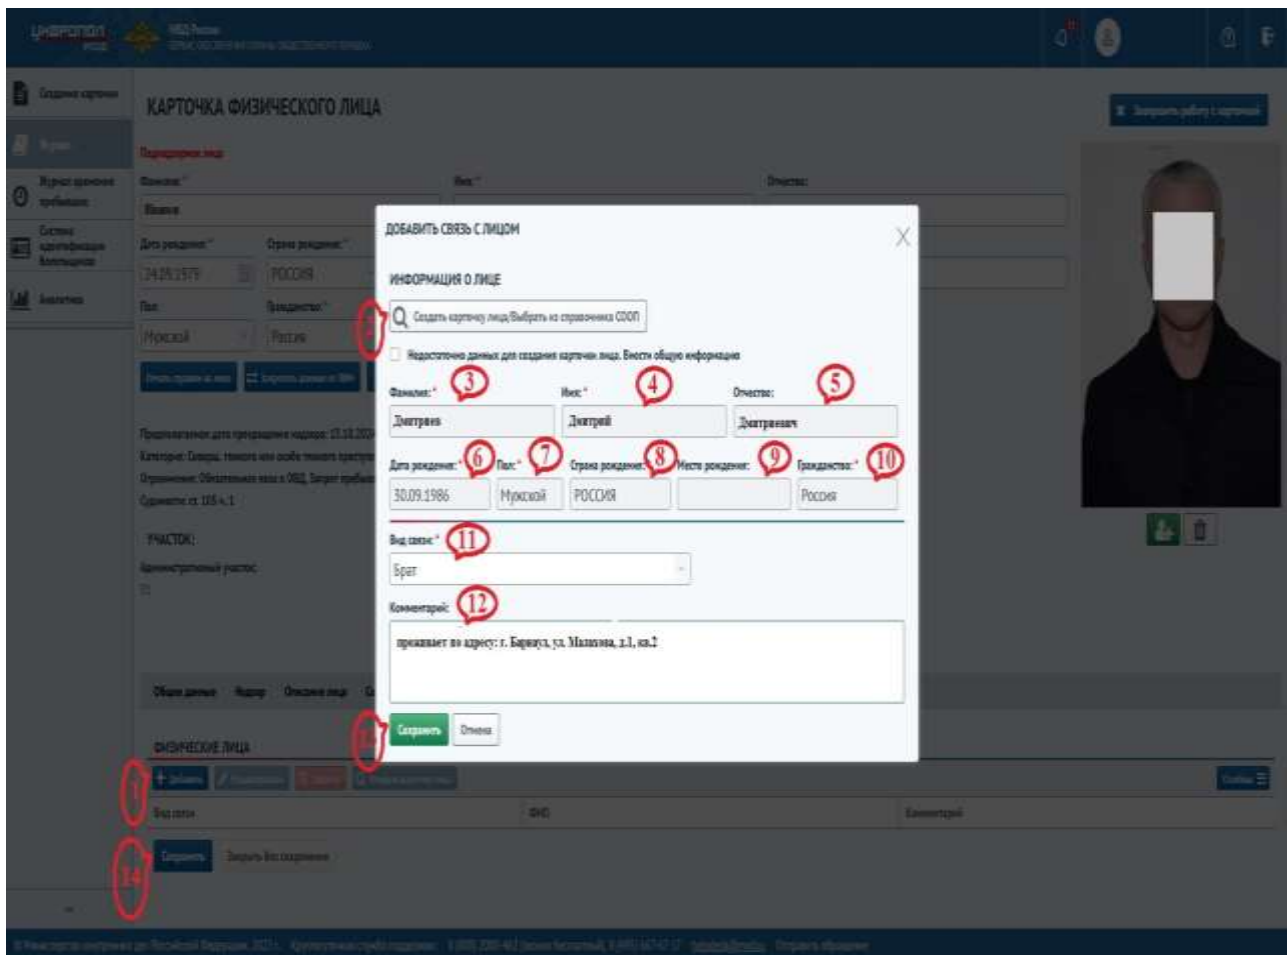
УЧЕТ ПОЛИЦИИ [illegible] МВД России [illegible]

Создание карточки
Журнал
Журнал хранения требований
Система идентификации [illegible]
Аналитика

КАРТОЧКА ФИЗИЧЕСКОГО ЛИЦА

Завершить работу с карточкой

Подтверждение лица
Фамилия:*
Иванов
Имя:*
Отчество:
Дата рождения:*
24.09.1979
Страна рождения:*
РОССИЯ
Пол:
Мужской
Гражданство:*
Россия

Предполагаемая дата прекращения надзора: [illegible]
Категория: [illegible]
Ограничения: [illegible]
Судимости: ст. 105 ч.1

УЧАСТОК:
Административный участок:

Общие данные Надзор Описание лица

ФИЗИЧЕСКИЕ ЛИЦА
+ Добавить
Вид связи ФИО Комментарий
Сохранить Закрыть без сохранения

ДОБАВИТЬ СВЯЗЬ С ЛИЦОМ
ИНФОРМАЦИЯ О ЛИЦЕ
Создать карточку лица/Выбрать из справочника СООП
Недостаточно данных для создания карточки лица. Внести общую информацию
Фамилия:* Дмитриев
Имя:* Дмитрий
Отчество: Дмитриевич
Дата рождения:* 30.09.1986
Пол:* Мужской
Страна рождения:* РОССИЯ
Место рождения:
Гражданство:* Россия
Вид связи:* Брат
Комментарий:
проживает по адресу: г. Барнаул, ул. Малахова, д.1, кв.2
Сохранить Отмена

1 2 3 4 5 6 7 8 9 10 11 12 13 14

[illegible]